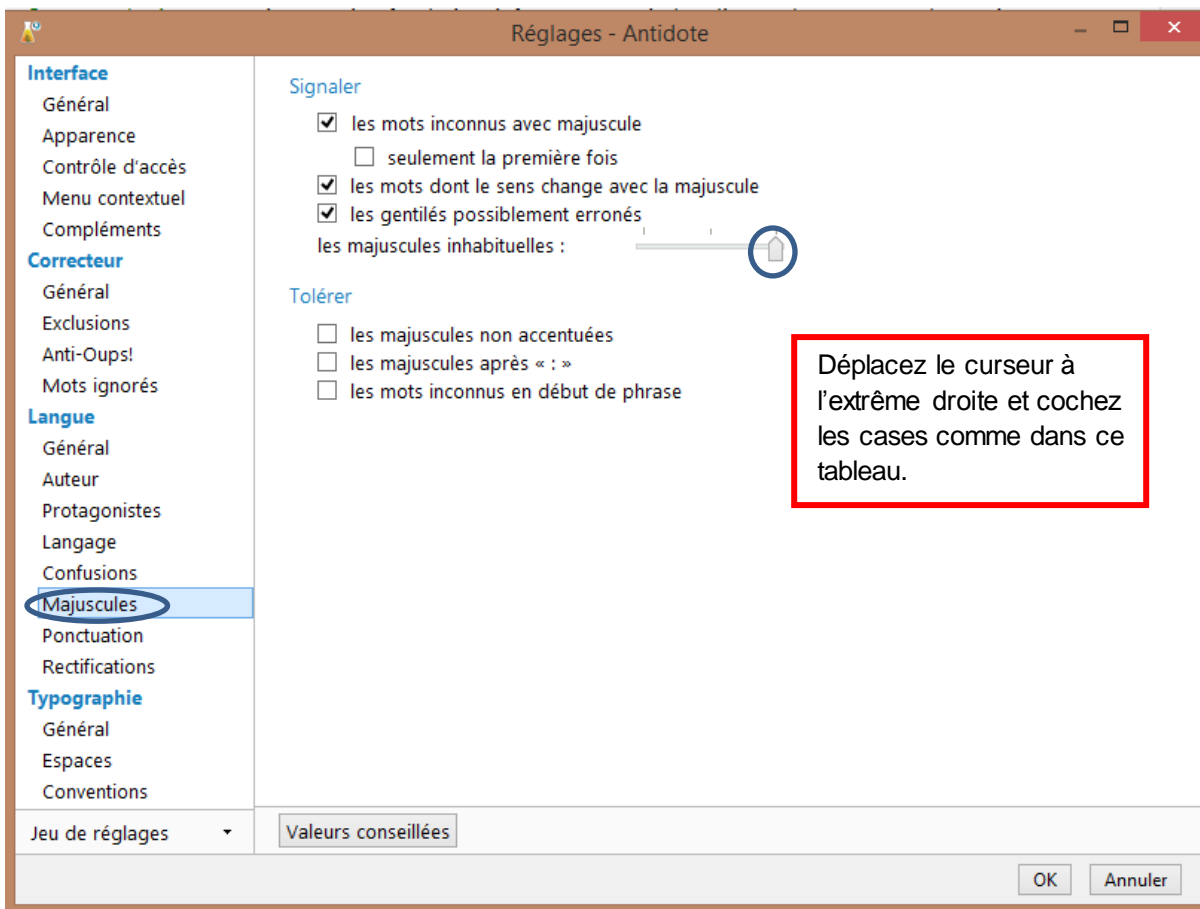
Réglages - Antidote

Interface
Général
Apparence
Contrôle d'accès
Menu contextuel
Compléments
Correcteur
Général
Exclusions
Anti-Oups!
Mots ignorés
Langue
Général
Auteur
Protagonistes
Langage
Confusions
Majuscules
Ponctuation
Rectifications
Typographie
Général
Espaces
Conventions

Jeu de réglages

Signaler
☑ les mots inconnus avec majuscule
☐ seulement la première fois
☑ les mots dont le sens change avec la majuscule
☑ les gentilés possiblement erronés
les majuscules inhabituelles :

Tolérer
☐ les majuscules non accentuées
☐ les majuscules après « : »
☐ les mots inconnus en début de phrase

Déplacez le curseur à l'extrême droite et cochez les cases comme dans ce tableau.

Valeurs conseillées

OK
Annuler